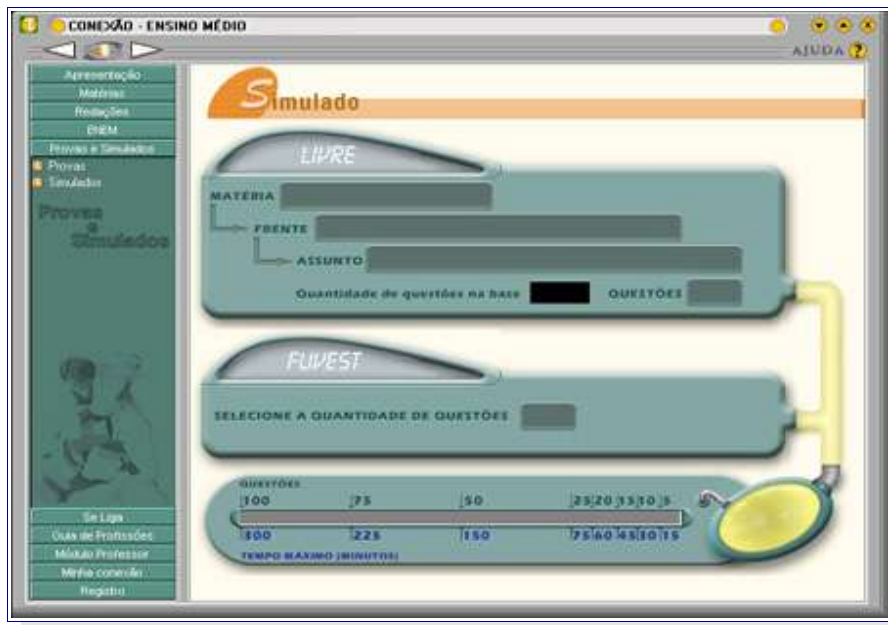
CONEXÃO - ENSINO MÉDIO

AJUDA ?

Apresentação
Matérias
Redações
ENEM
Provas e Simulados
Provas
Simulados

Provas e Simulados

Se Liga
Guia de Profissões
Módulo Professor
Minha conexão
Registro

Simulado

LIVRE

MATÉRIA
FRENTE
ASSUNTO
Quantidade de questões na base
QUESTÕES

FUVEST

SELECIONE A QUANTIDADE DE QUESTÕES

QUESTÕES
100 | 75 | 50 | 25 | 20 | 15 | 10 | 5
300 | 225 | 150 | 75 | 60 | 45 | 30 | 15
TEMPO MÁXIMO (MINUTOS)